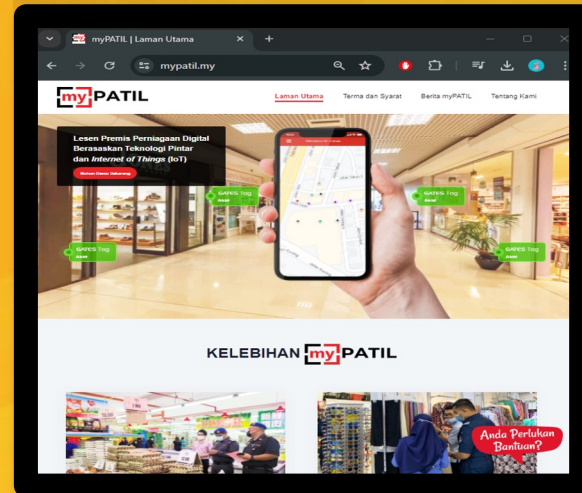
myPATIL | Laman Utama

mypatil.my

myPATIL

Laman Utama Terma dan Syarat Berita myPATIL Tentang Kami

Lesen Premis Perniagaan Digital Berasaskan Teknologi Pintar dan *Internet of Things* (IoT)

Mohon Lesen Sekarang

GAPES Tag

GAPES Tag

GAPES Tag

GAPES Tag

KELEBIHAN myPATIL

Anda Perlukan Bantuan?